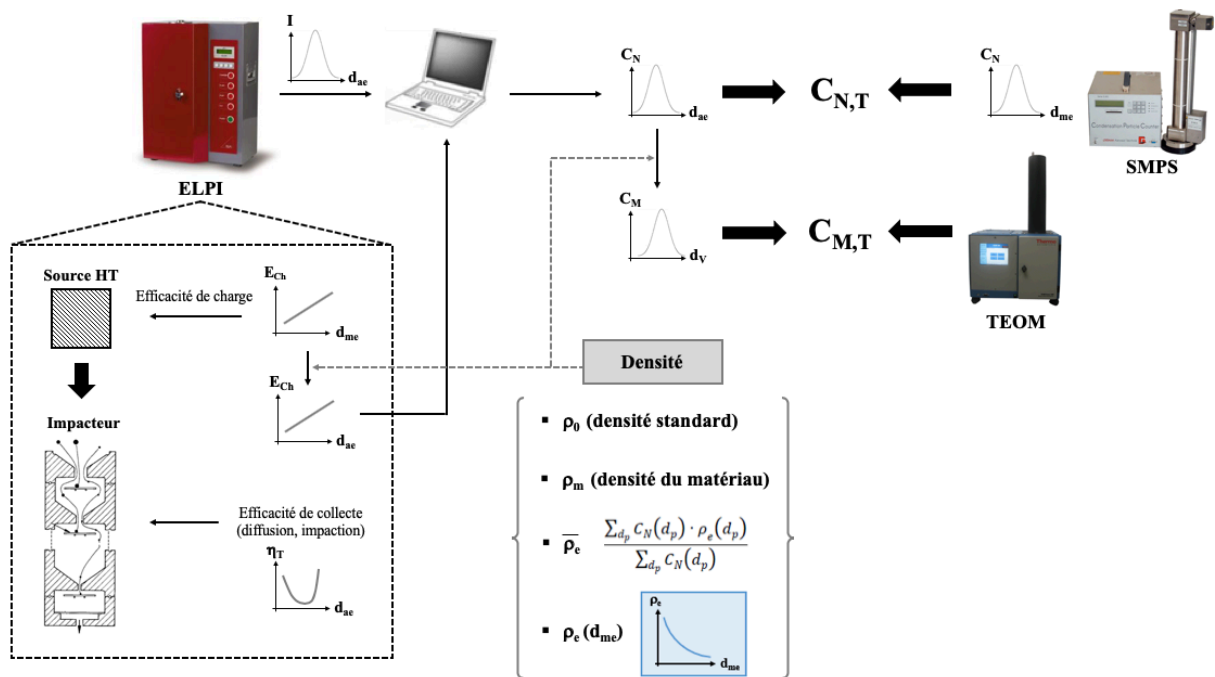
I

$d_{ae}$

ELPI

$C_N$

$d_{ae}$

$C_{N,T}$

$C_N$

$d_{me}$

SMPS

$C_M$

$d_V$

$C_{M,T}$

TEOM

Source HT

Efficacité de charge

$E_{Ch}$

$d_{me}$

$E_{Ch}$

$d_{ae}$

Impacteur

Efficacité de collecte (diffusion, impaction)

$\eta_T$

$d_{ae}$

Densité

▪ $\rho_0$ (densité standard)

▪ $\rho_m$ (densité du matériau)

▪ $\overline{\rho_e}$ $\frac{\sum_{d_p} C_N(d_p) \cdot \rho_e(d_p)}{\sum_{d_p} C_N(d_p)}$

▪ $\rho_e$ ($d_{me}$)

$\rho_e$

$d_{me}$